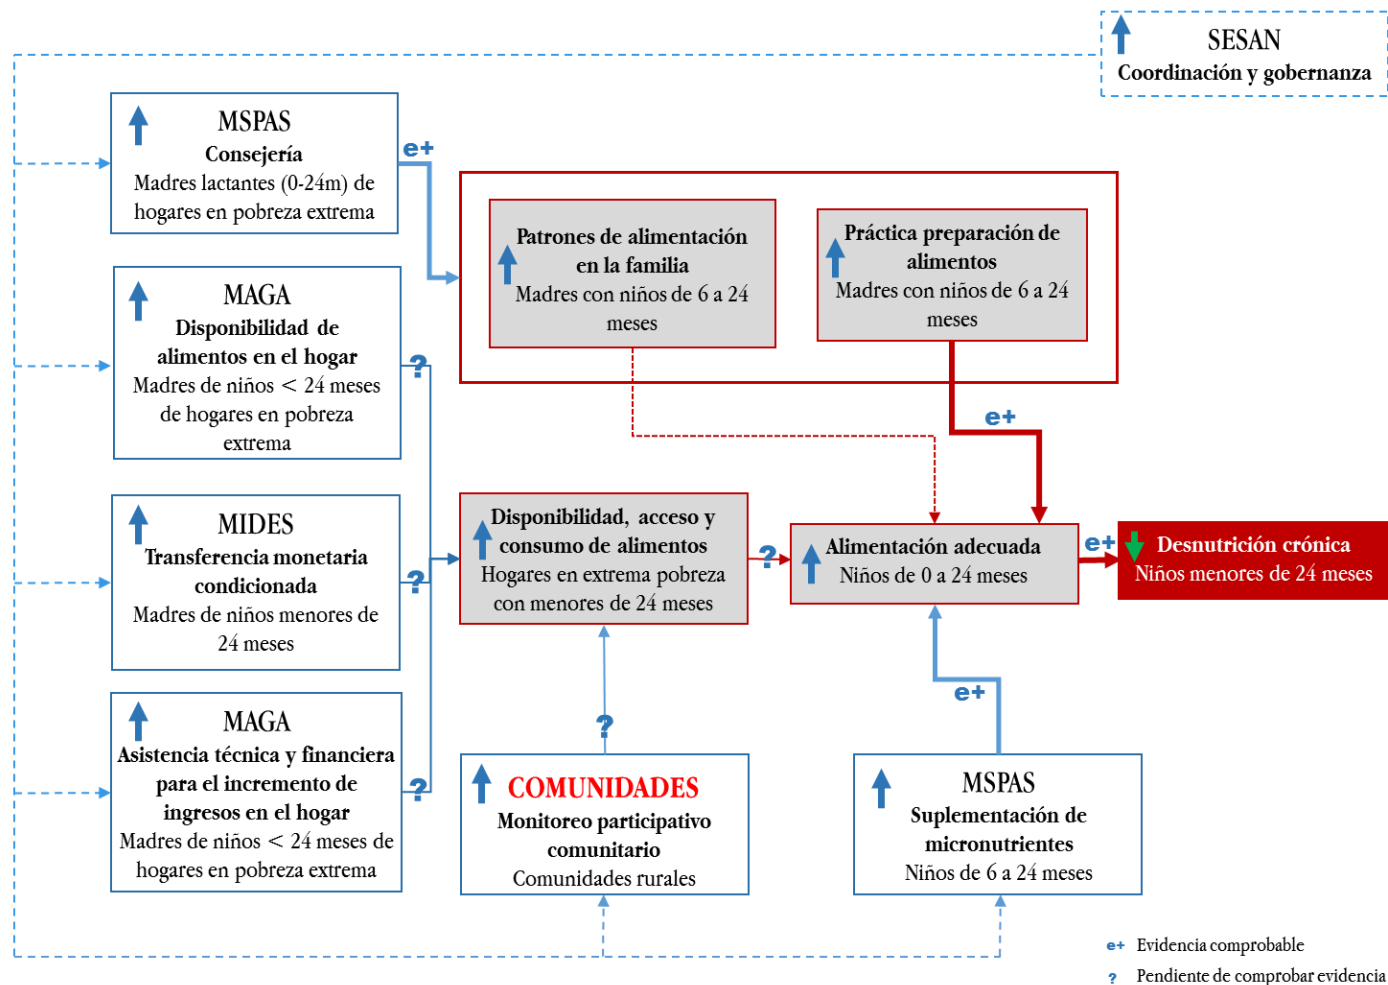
SESAN
Coordinación y gobernanza

MSPAS
Consejería
Madres lactantes (0-24m) de hogares en pobreza extrema

e+

Patrones de alimentación en la familia
Madres con niños de 6 a 24 meses

Práctica preparación de alimentos
Madres con niños de 6 a 24 meses

MAGA
Disponibilidad de alimentos en el hogar
Madres de niños < 24 meses de hogares en pobreza extrema

?

e+

MIDES
Transferencia monetaria condicionada
Madres de niños menores de 24 meses

?

Disponibilidad, acceso y consumo de alimentos
Hogares en extrema pobreza con menores de 24 meses

?

Alimentación adecuada
Niños de 0 a 24 meses

e+

Desnutrición crónica
Niños menores de 24 meses

MAGA
Asistencia técnica y financiera para el incremento de ingresos en el hogar
Madres de niños < 24 meses de hogares en pobreza extrema

?

?

e+

COMUNIDADES
Monitoreo participativo comunitario
Comunidades rurales

MSPAS
Suplementación de micronutrientes
Niños de 6 a 24 meses

e+ Evidencia comprobable
? Pendiente de comprobar evidencia